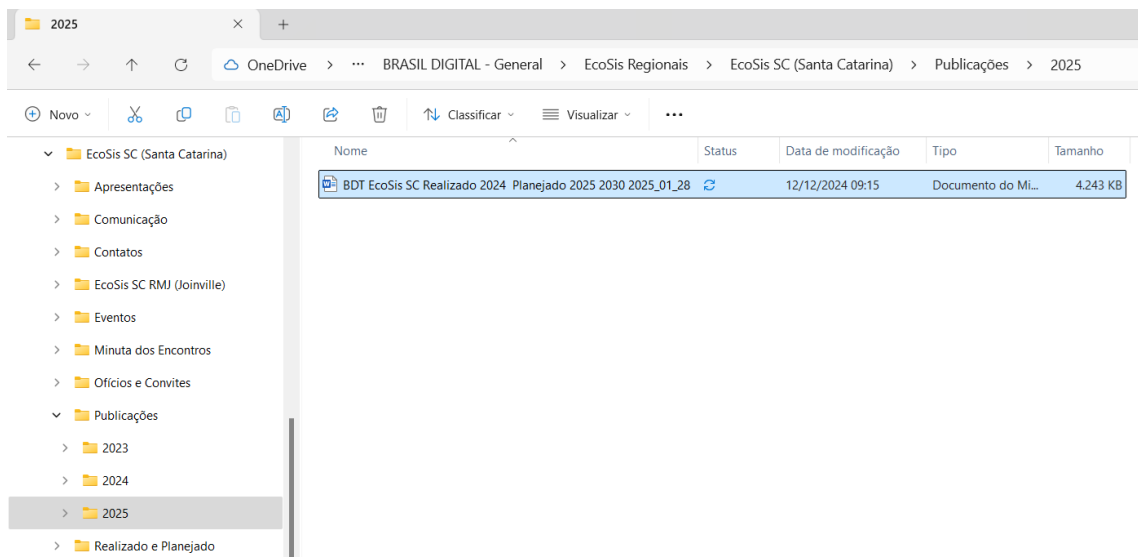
2025 × +

← → ↑ C OneDrive > ··· BRASIL DIGITAL - General > EcoSis Regionais > EcoSis SC (Santa Catarina) > Publicações > 2025

Novo Classificar Visualizar ···

EcoSis SC (Santa Catarina)
Apresentações
Comunicação
Contatos
EcoSis SC RMJ (Joinville)
Eventos
Minuta dos Encontros
Ofícios e Convites
Publicações
2023
2024
2025
Realizado e Planejado

| Nome | Status | Data de modificação | Tipo | Tamanho |
|---|---|---|---|---|
| BDT EcoSis SC Realizado 2024 Planejado 2025 2030 2025_01_28 | | 12/12/2024 09:15 | Documento do Mi... | 4.243 KB |